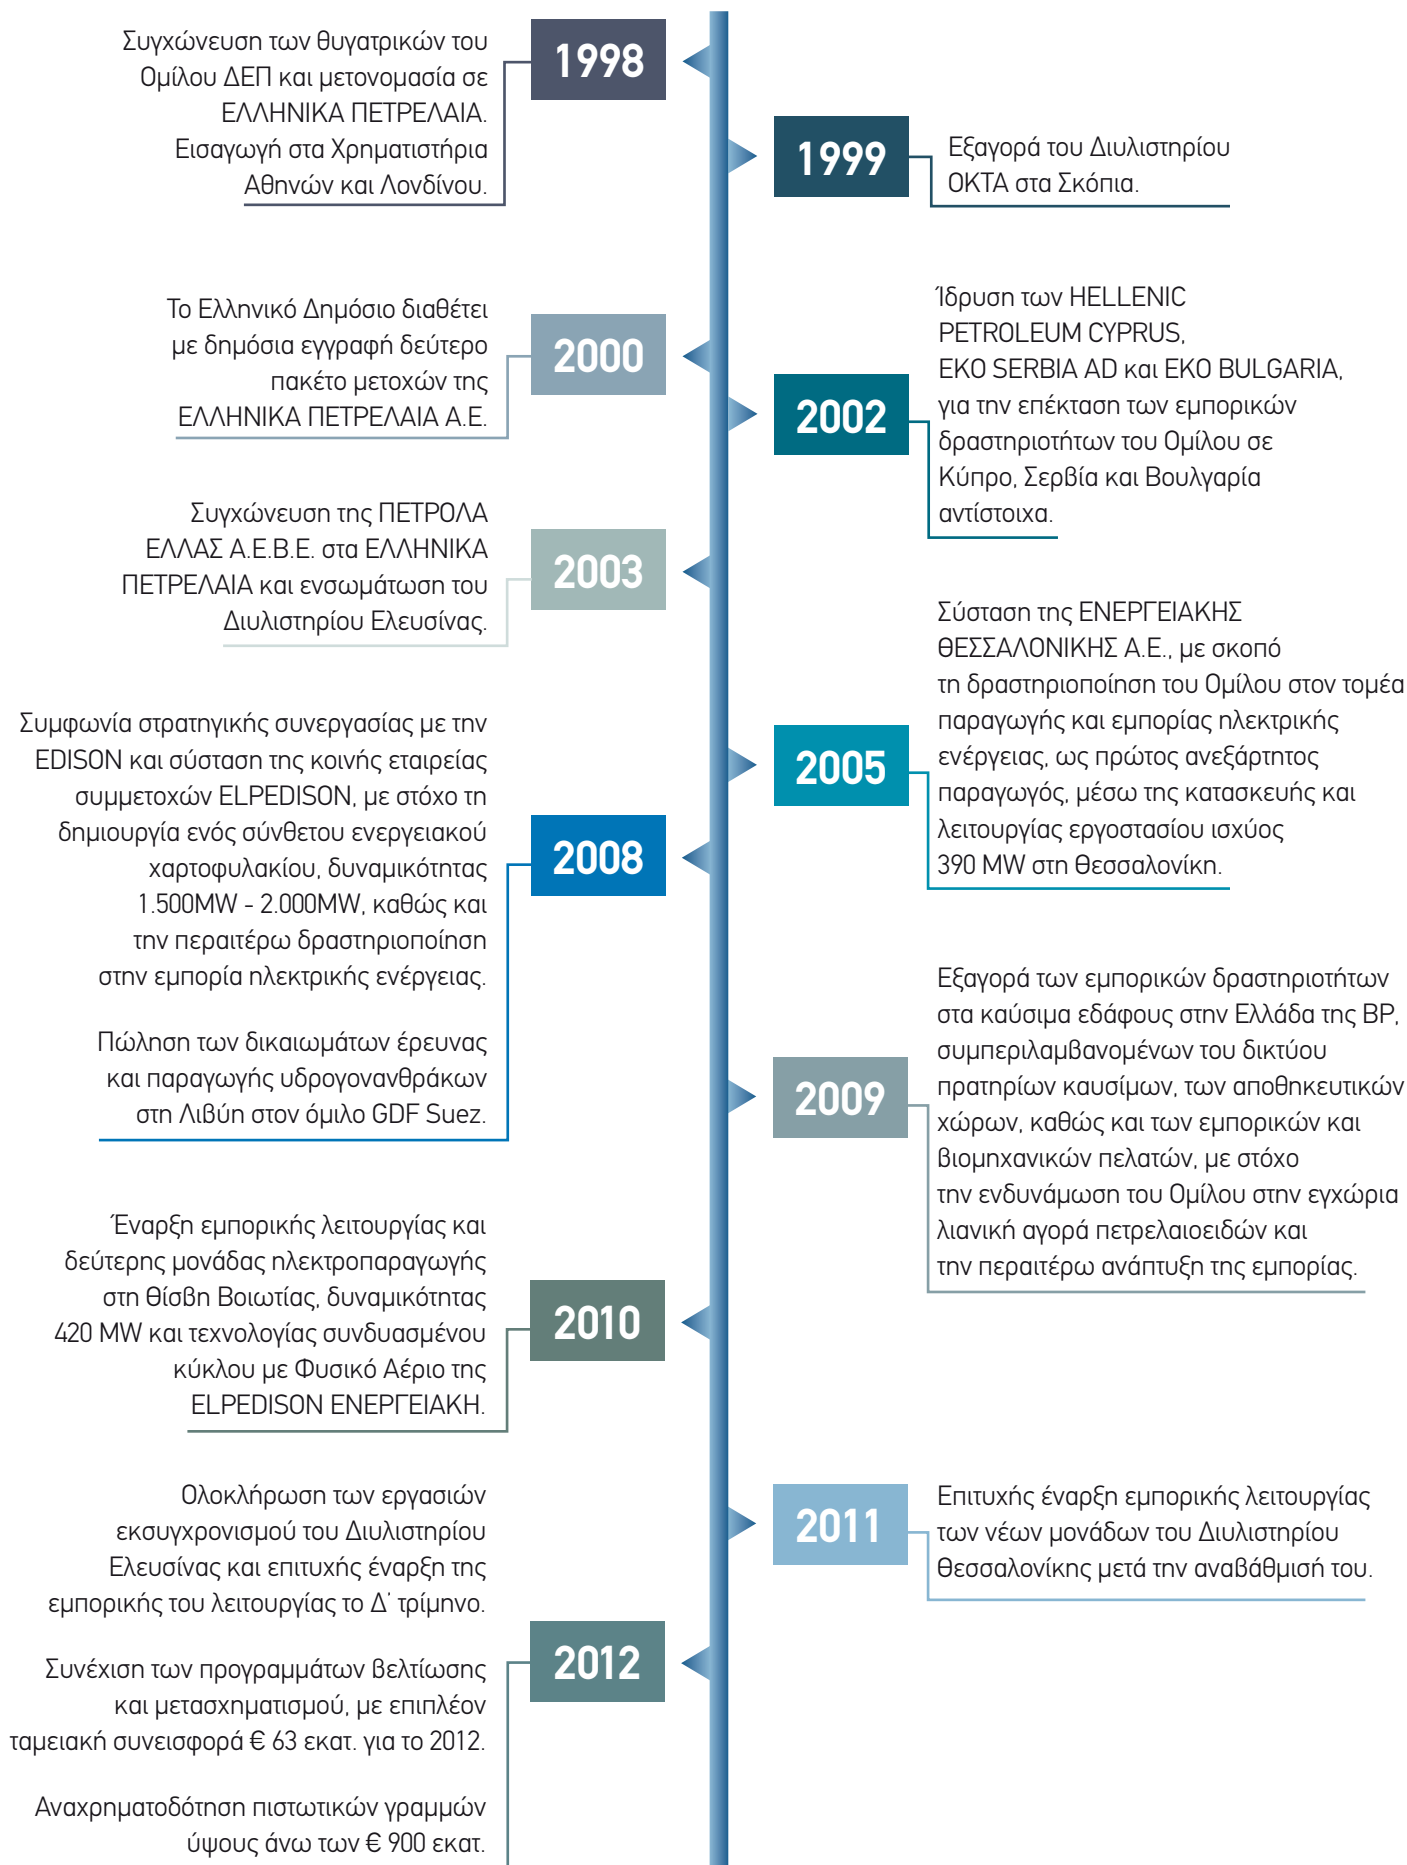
1998

Συγχώνευση των θυγατρικών του Ομίλου ΔΕΠ και μετονομασία σε ΕΛΛΗΝΙΚΑ ΠΕΤΡΕΛΑΙΑ. Εισαγωγή στα Χρηματιστήρια Αθηνών και Λονδίνου.

1999

Εξαγορά του Διυλιστηρίου ΟΚΤΑ στα Σκόπια.

2000

Το Ελληνικό Δημόσιο διαθέτει με δημόσια εγγραφή δεύτερο πακέτο μετοχών της ΕΛΛΗΝΙΚΑ ΠΕΤΡΕΛΑΙΑ Α.Ε.

2002

Ίδρυση των HELLENIC PETROLEUM CYPRUS, ΕΚΟ SERBIA AD και ΕΚΟ BULGARIA, για την επέκταση των εμπορικών δραστηριοτήτων του Ομίλου σε Κύπρο, Σερβία και Βουλγαρία αντίστοιχα.

2003

Συγχώνευση της ΠΕΤΡΟΛΑ ΕΛΛΑΣ Α.Ε.Β.Ε. στα ΕΛΛΗΝΙΚΑ ΠΕΤΡΕΛΑΙΑ και ενσωμάτωση του Διυλιστηρίου Ελευσίνας.

2005

Σύσταση της ΕΝΕΡΓΕΙΑΚΗΣ ΘΕΣΣΑΛΟΝΙΚΗΣ Α.Ε., με σκοπό τη δραστηριοποίηση του Ομίλου στον τομέα παραγωγής και εμπορίας ηλεκτρικής ενέργειας, ως πρώτος ανεξάρτητος παραγωγός, μέσω της κατασκευής και λειτουργίας εργοστασίου ισχύος 390 MW στη Θεσσαλονίκη.

2008

Συμφωνία στρατηγικής συνεργασίας με την EDISON και σύσταση της κοινής εταιρείας συμμετοχών ELPEDISON, με στόχο τη δημιουργία ενός σύνθετου ενεργειακού χαρτοφυλακίου, δυναμικότητας 1.500MW - 2.000MW, καθώς και την περαιτέρω δραστηριοποίηση στην εμπορία ηλεκτρικής ενέργειας.

Πώληση των δικαιωμάτων έρευνας και παραγωγής υδρογονανθράκων στη Λιβύη στον όμιλο GDF Suez.

2009

Εξαγορά των εμπορικών δραστηριοτήτων στα καύσιμα εδάφους στην Ελλάδα της BP, συμπεριλαμβανομένων του δικτύου πρατηρίων καυσίμων, των αποθηκευτικών χώρων, καθώς και των εμπορικών και βιομηχανικών πελατών, με στόχο την ενδυνάμωση του Ομίλου στην εγχώρια λιανική αγορά πετρελαιοειδών και την περαιτέρω ανάπτυξη της εμπορίας.

2010

Έναρξη εμπορικής λειτουργίας και δεύτερης μονάδας ηλεκτροπαραγωγής στη Θίσβη Βοιωτίας, δυναμικότητας 420 MW και τεχνολογίας συνδυασμένου κύκλου με Φυσικό Αέριο της ELPEDISON ΕΝΕΡΓΕΙΑΚΗ.

2011

Επιτυχής έναρξη εμπορικής λειτουργίας των νέων μονάδων του Διυλιστηρίου Θεσσαλονίκης μετά την αναβάθμισή του.

2012

Ολοκλήρωση των εργασιών εκσυγχρονισμού του Διυλιστηρίου Ελευσίνας και επιτυχής έναρξη της εμπορικής του λειτουργίας το Δ΄ τρίμηνο.

Συνέχιση των προγραμμάτων βελτίωσης και μετασχηματισμού, με επιπλέον ταμειακή συνεισφορά € 63 εκατ. για το 2012.

Αναχρηματοδότηση πιστωτικών γραμμών ύψους άνω των € 900 εκατ.